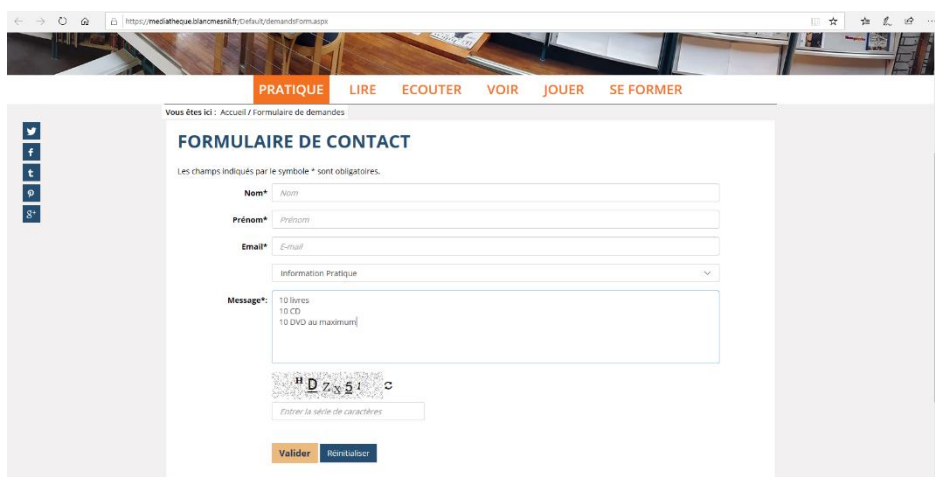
https://mediatheque.blancmesnil.fr/Default/demandsForm.aspx

PRATIQUE LIRE ECOUTER VOIR JOUER SE FORMER

Vous êtes ici : Accueil / Formulaire de demandes

FORMULAIRE DE CONTACT

Les champs indiqués par le symbole * sont obligatoires.

Nom* Nom

Prénom* Prénom

Email* E-mail

Information Pratique

Message*: 10 livres
10 CD
10 DVD au maximum

HDZx51

Entrer la série de caractères

Valider Réinitialiser